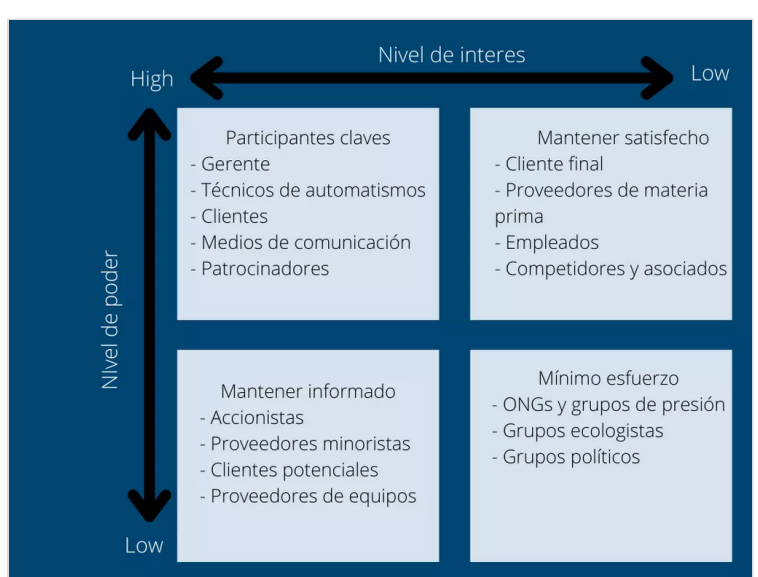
Nivel de interes

High

Low

Nivel de poder

Participantes claves
- Gerente
- Técnicos de automatismos
- Clientes
- Medios de comunicación
- Patrocinadores

Mantener satisfecho
- Cliente final
- Proveedores de materia prima
- Empleados
- Competidores y asociados

Mantener informado
- Accionistas
- Proveedores minoristas
- Clientes potenciales
- Proveedores de equipos

Mínimo esfuerzo
- ONGs y grupos de presión
- Grupos ecologistas
- Grupos políticos

Low